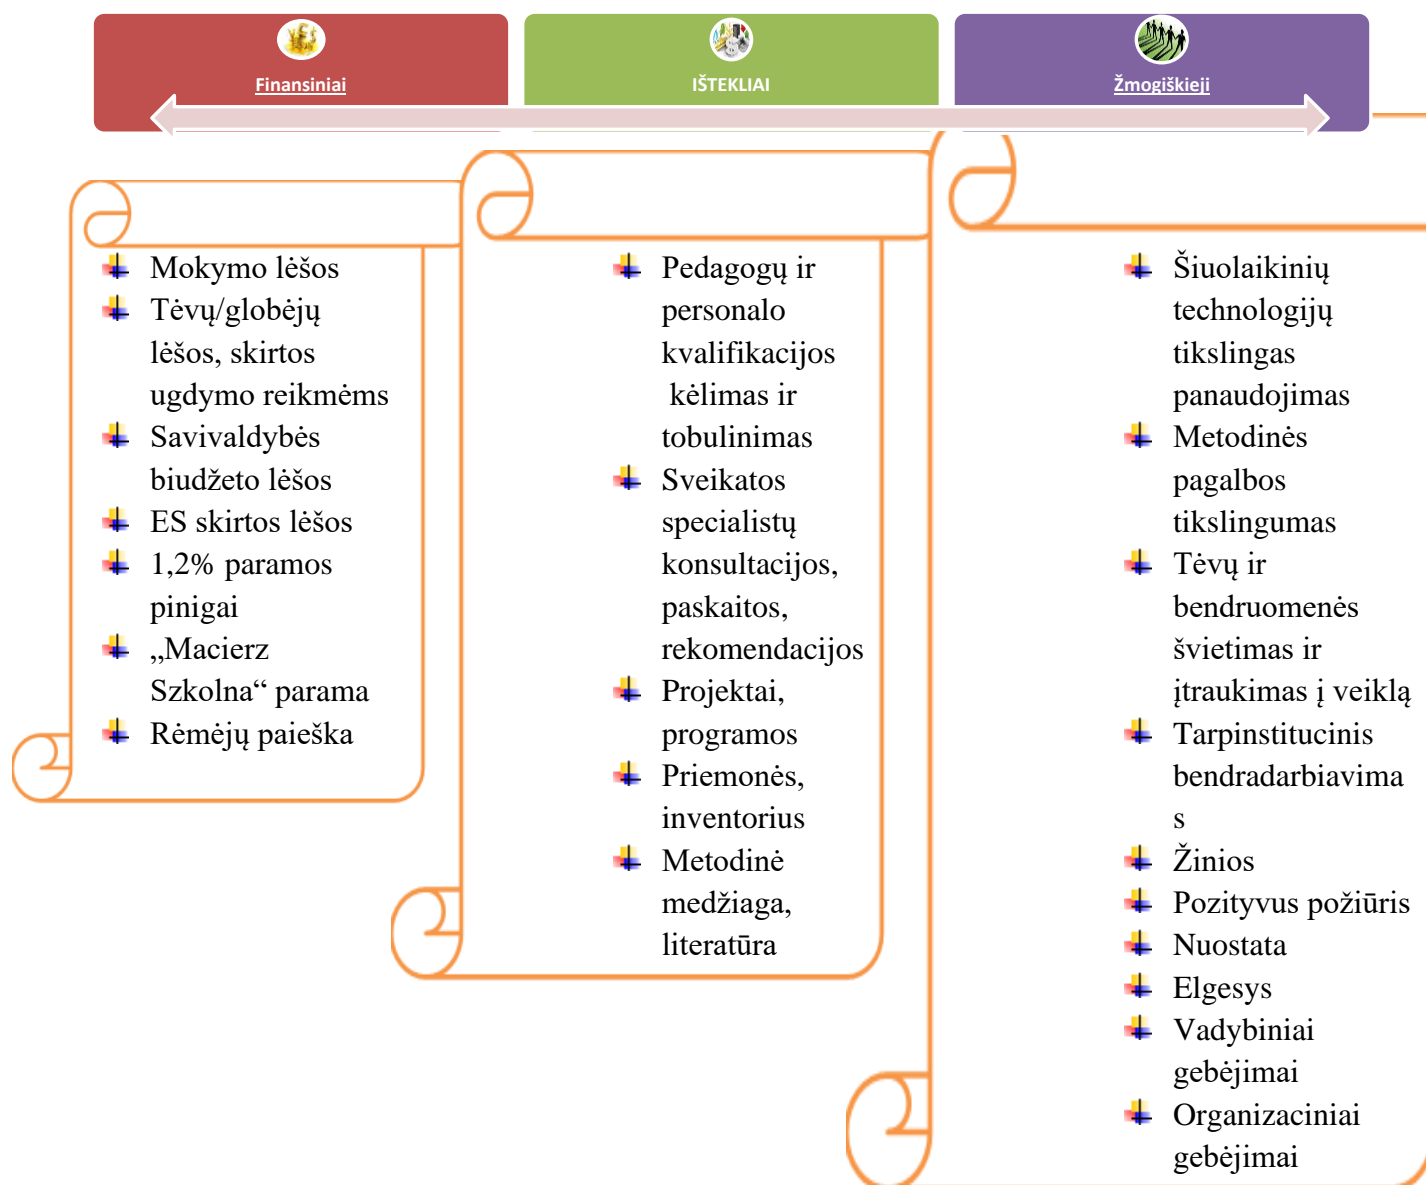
Finansiniai

IŠTEKLIAI

Žmogiškieji

Mokymo lėšos
Tėvų/globėjų lėšos, skirtos ugdymo reikmėms
Savivaldybės biudžeto lėšos
ES skirtos lėšos
1,2% paramos pinigai
„Macierz Szkolna“ parama
Rėmėjų paieška

Pedagogų ir personalo kvalifikacijos kėlimas ir tobulinimas
Sveikatos specialistų konsultacijos, paskaitos, rekomendacijos
Projektai, programos
Priemonės, inventorius
Metodinė medžiaga, literatūra

Šiuolaikinių technologijų tikslingas panaudojimas
Metodinės pagalbos tikslingumas
Tėvų ir bendruomenės švietimas ir įtraukimas į veiklą
Tarpinstitucinis bendradarbiavima s
Žinios
Pozityvus požiūris
Nuostata
Elgesys
Vadybiniai gebėjimai
Organizaciniai gebėjimai